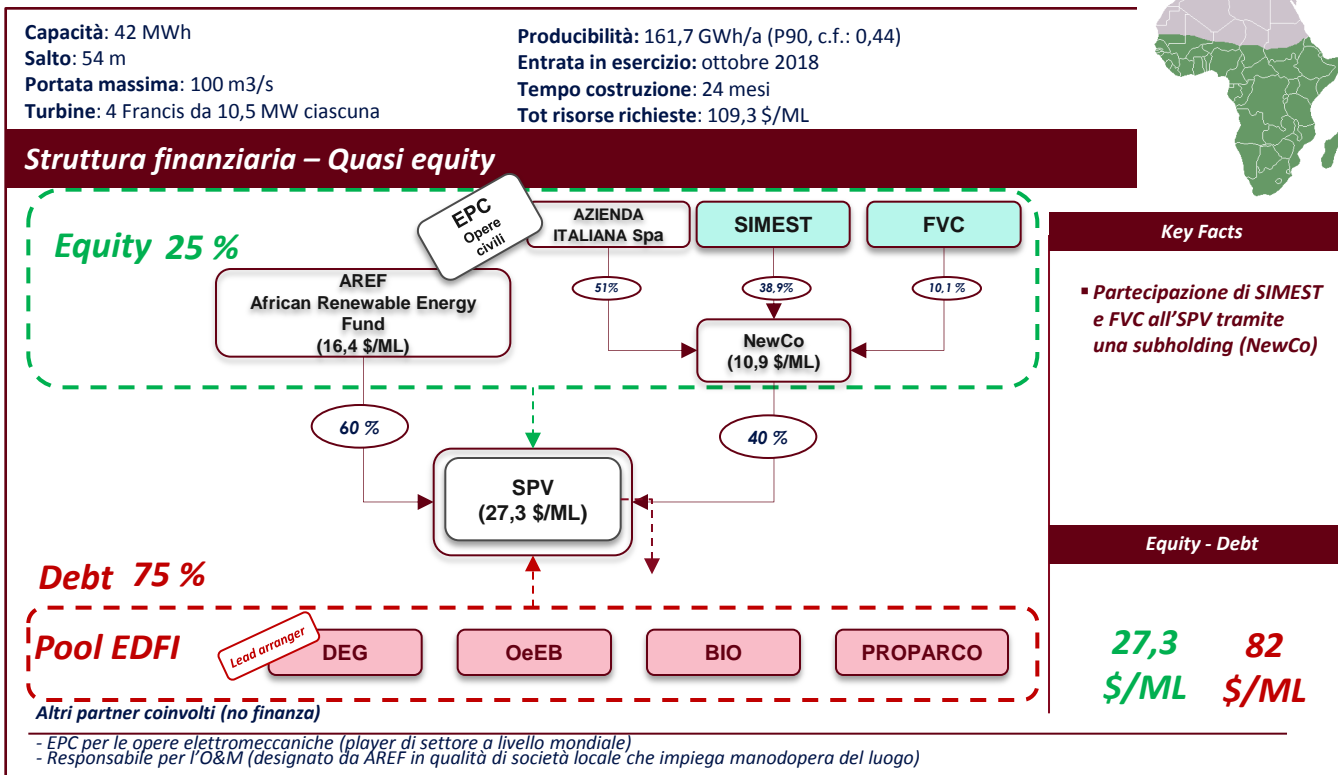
**Capacità**: 42 MWh
**Salto**: 54 m
**Portata massima**: 100 m3/s
**Turbine**: 4 Francis da 10,5 MW ciascuna

**Producibilità:** 161,7 GWh/a (P90, c.f.: 0,44)
**Entrata in esercizio:** ottobre 2018
**Tempo costruzione**: 24 mesi
**Tot risorse richieste**: 109,3 $/ML

Struttura finanziaria – Quasi equity

Equity 25 %

EPC Opere civili

AZIENDA ITALIANA Spa

SIMEST

FVC

51%

38,9%

10,1 %

AREF African Renewable Energy Fund (16,4 $/ML)

NewCo (10,9 $/ML)

60 %

40 %

SPV (27,3 $/ML)

Debt 75 %

Pool EDFI

Lead arranger

DEG

OeEB

BIO

PROPARCO

Key Facts

▪ Partecipazione di SIMEST e FVC all'SPV tramite una subholding (NewCo)

Equity - Debt

27,3 $/ML

82 $/ML

Altri partner coinvolti (no finanza)

- EPC per le opere elettromeccaniche (player di settore a livello mondiale)
- Responsabile per l'O&M (designato da AREF in qualità di società locale che impiega manodopera del luogo)